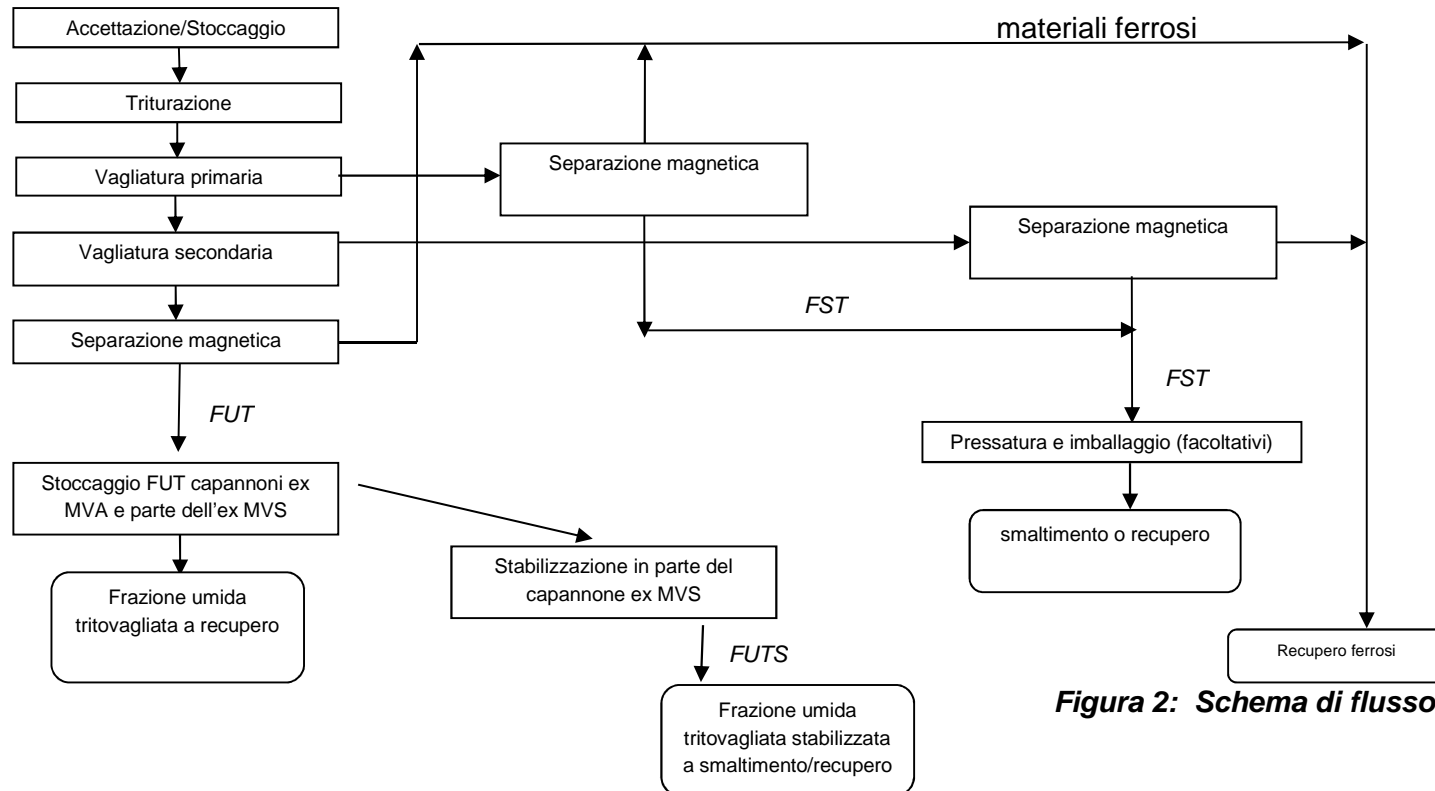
Accettazione/Stoccaggio

Triturazione

Vagliatura primaria

Vagliatura secondaria

Separazione magnetica

materiali ferrosi

Separazione magnetica

Separazione magnetica

FST

FST

FUT

Pressatura e imballaggio (facoltativi)

smaltimento o recupero

Stoccaggio FUT capannoni ex MVA e parte dell'ex MVS

Frazione umida tritovagliata a recupero

Stabilizzazione in parte del capannone ex MVS

FUTS

Frazione umida tritovagliata stabilizzata a smaltimento/recupero

Recupero ferrosi

Figura 2: Schema di flusso